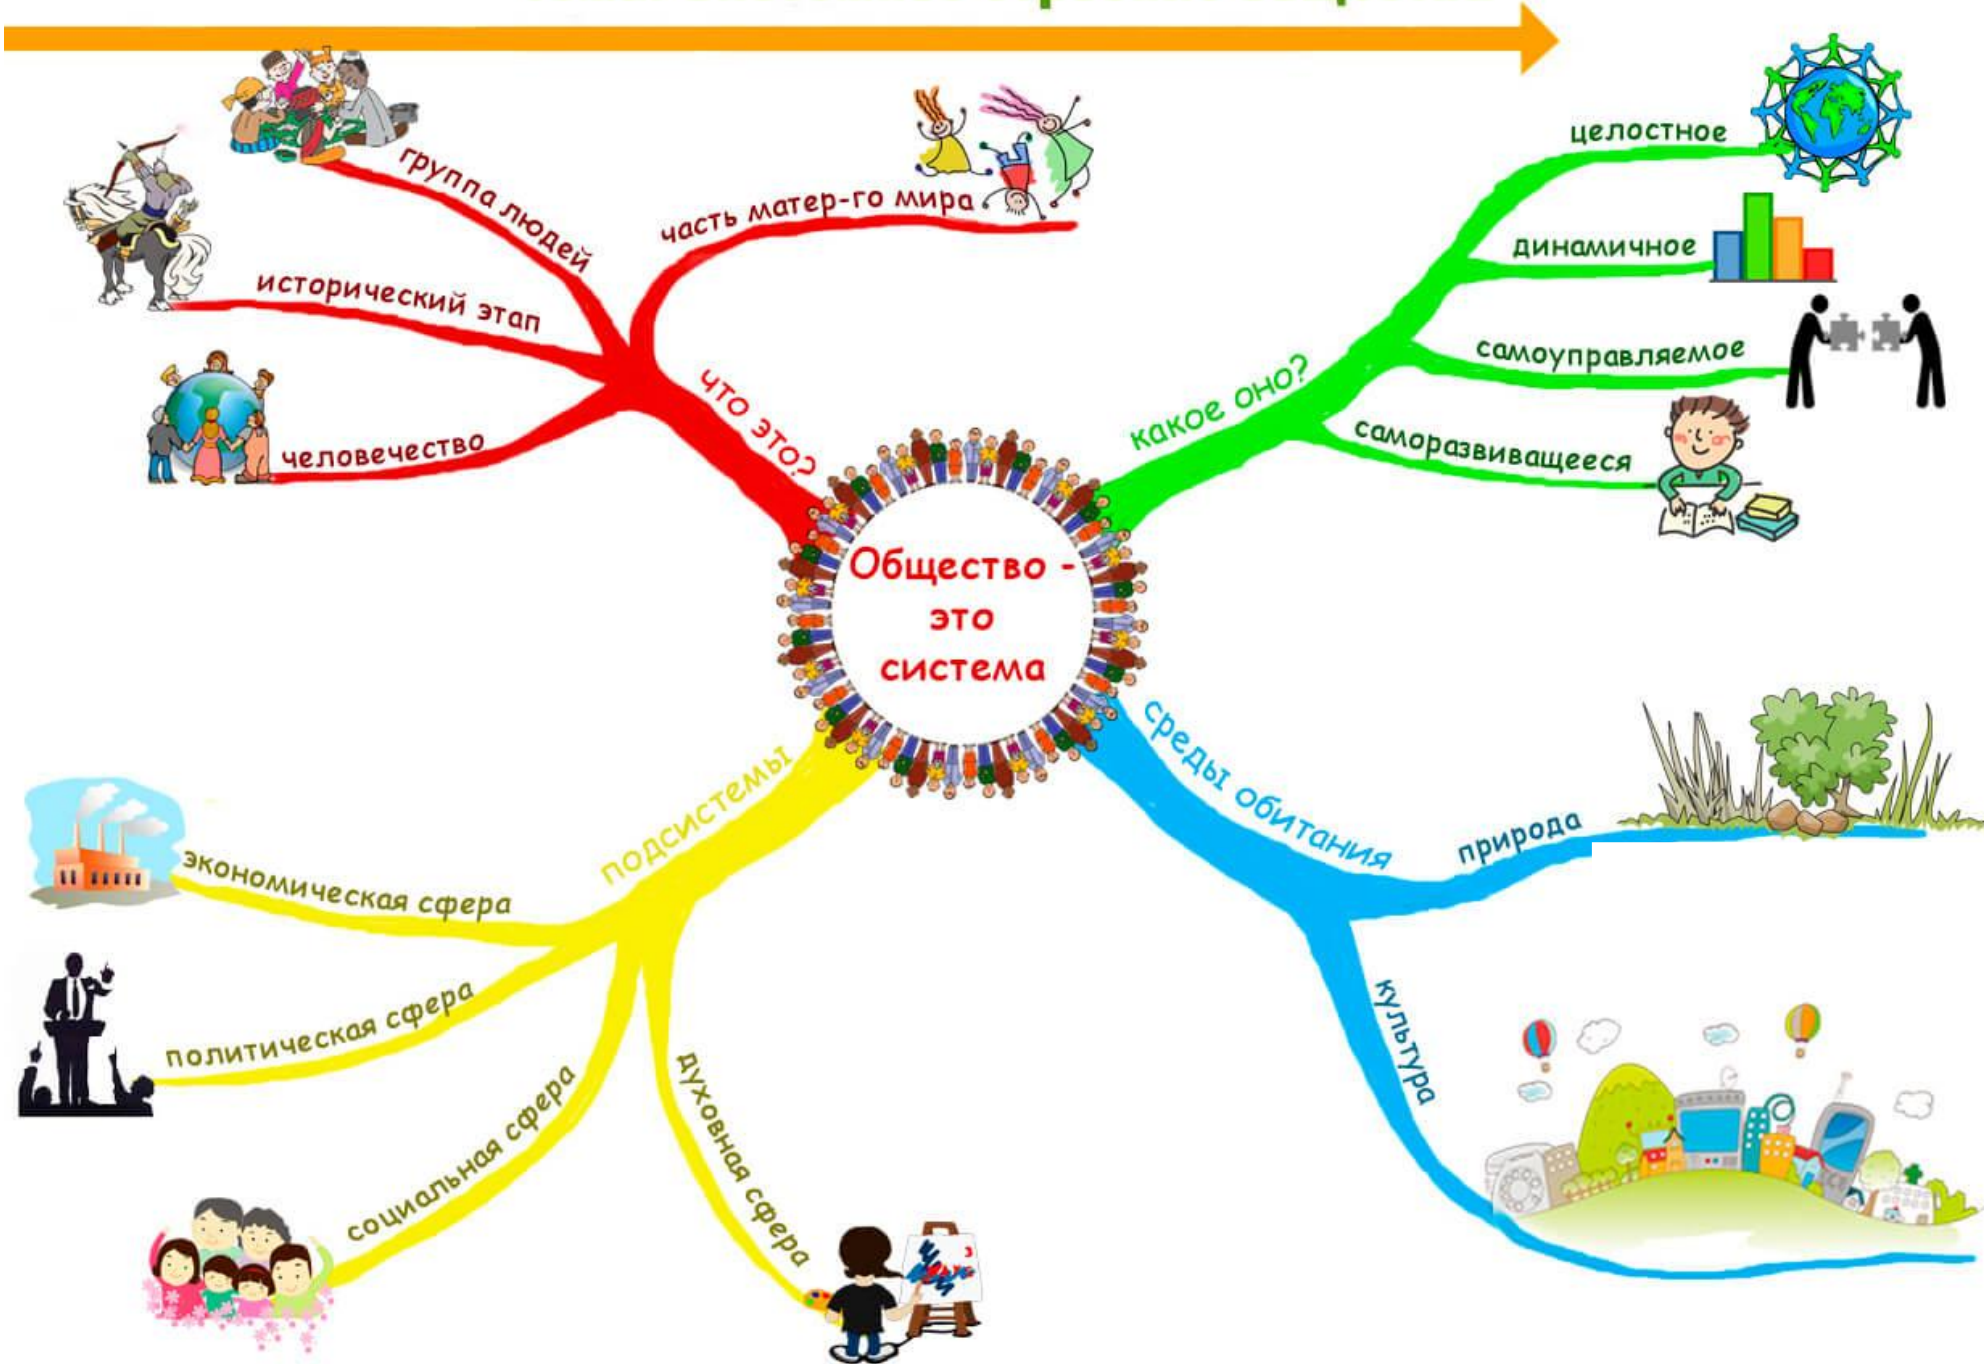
Общество - это система

что это?

группа людей

исторический этап

человечество

часть матер-го мира

какое оно?

целостное

динамичное

самоуправляемое

саморазвиващееся

подсистемы

экономическая сфера

политическая сфера

социальная сфера

духовная сфера

среды обитания

природа

культура